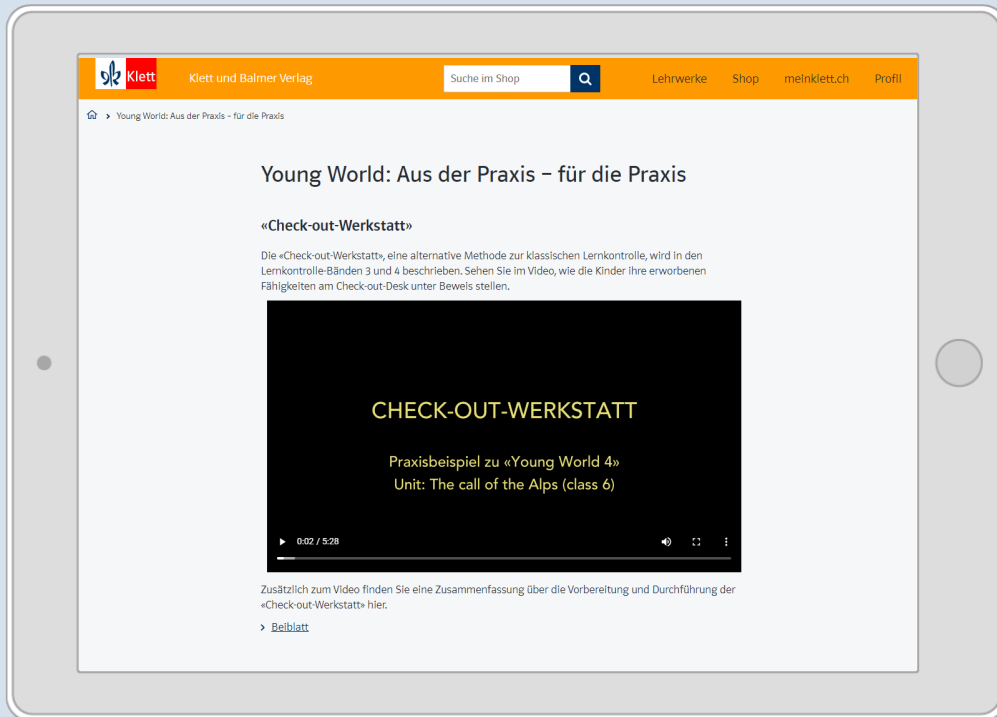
Klett

Klett und Balmer Verlag

Suche im Shop

Lehrwerke

Shop

meinklett.ch

Profil

Young World: Aus der Praxis - für die Praxis

Young World: Aus der Praxis – für die Praxis

«Check-out-Werkstatt»

Die «Check-out-Werkstatt», eine alternative Methode zur klassischen Lernkontrolle, wird in den Lernkontrolle-Bänden 3 und 4 beschrieben. Sehen Sie im Video, wie die Kinder ihre erworbenen Fähigkeiten am Check-out-Desk unter Beweis stellen.

CHECK-OUT-WERKSTATT

Praxisbeispiel zu «Young World 4»
Unit: The call of the Alps (class 6)

0:02 / 5:28

Zusätzlich zum Video finden Sie eine Zusammenfassung über die Vorbereitung und Durchführung der «Check-out-Werkstatt» hier.

Beiblatt